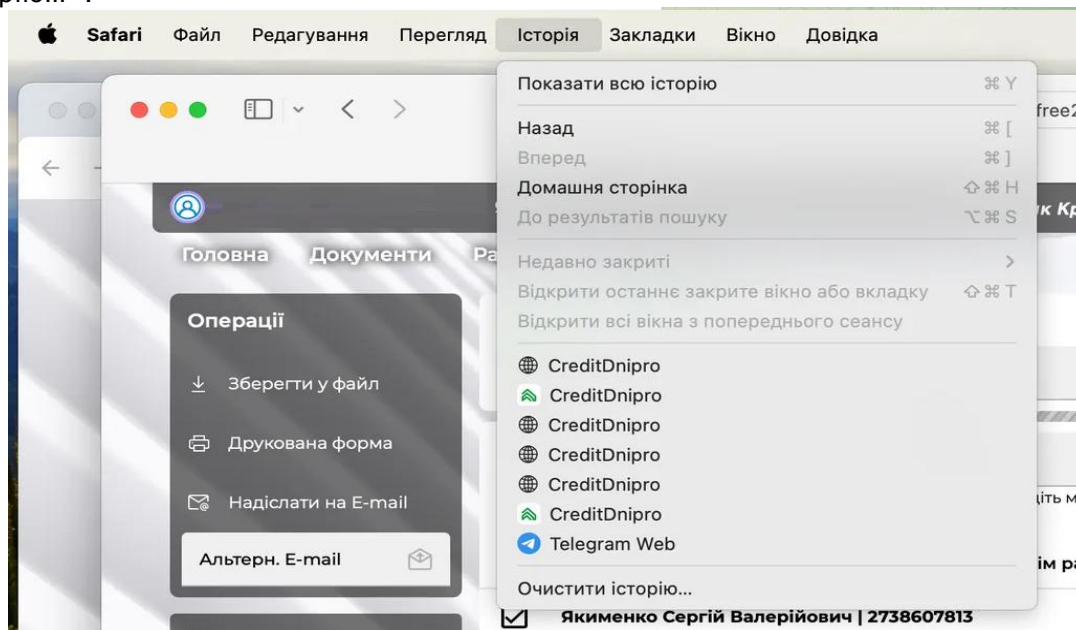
Safari Файл Редагування Перегляд Історія Закладки Вікно Довідка

Показати всю історію ⌘Y
Назад ⌘[
Вперед ⌘]
Домашня сторінка ⇧⌘H
До результатів пошуку ⌥⌘S
Недавно закриті >
Відкрити останнє закрите вікно або вкладку ⇧⌘T
Відкрити всі вікна з попереднього сеансу
CreditDnipro
CreditDnipro
CreditDnipro
CreditDnipro
CreditDnipro
CreditDnipro
Telegram Web
Очистити історію...

free2
к Кр
Головна Документи Ра
Операції
Зберегти у файл
Друкована форма
Надіслати на E-mail
Альтерн. E-mail
іть м
ім р
Якименко Сергій Валерійович | 2738607813